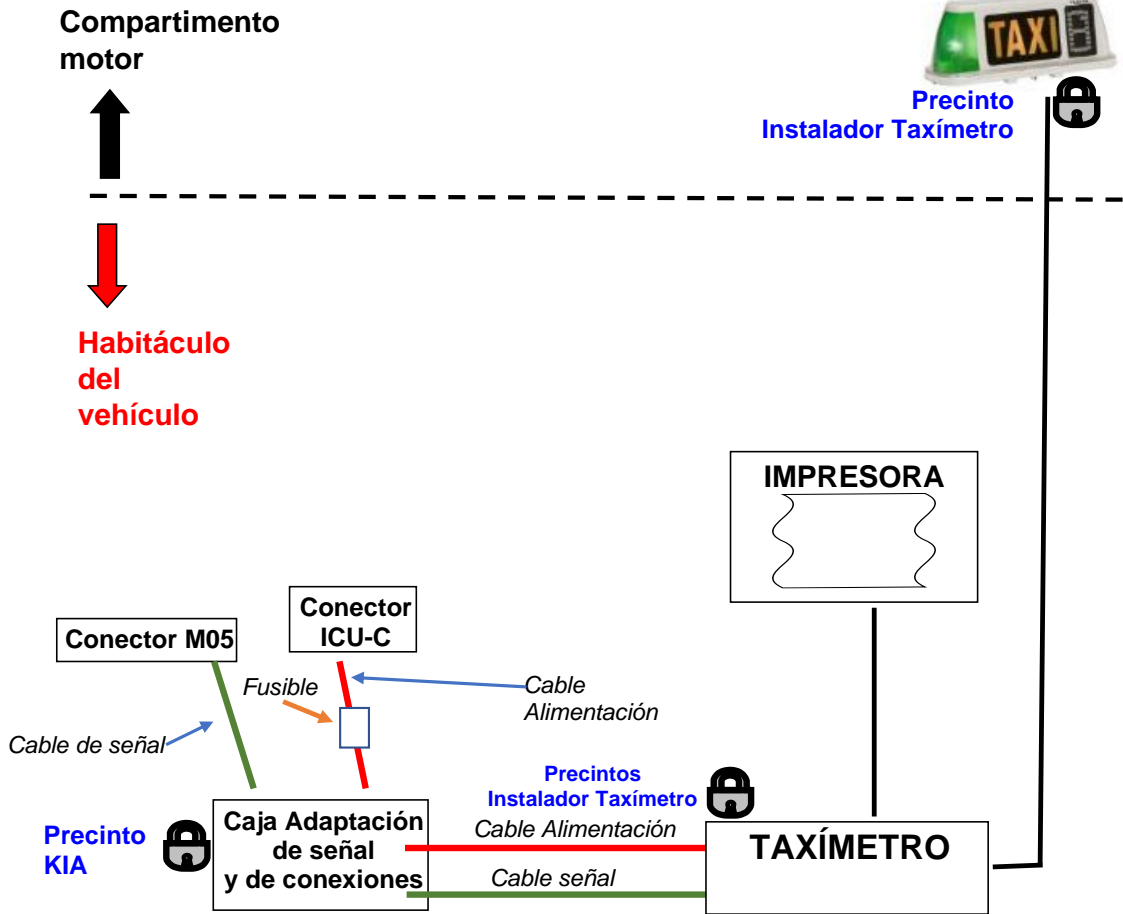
Compartimento motor

TAXI

Precinto Instalador Taxímetro

Habitáculo del vehículo

IMPRESORA

Conector ICU-C

Conector M05

Fusible

Cable Alimentación

Cable de señal

Precintos Instalador Taxímetro

Precinto KIA

Caja Adaptación de señal y de conexiones

Cable Alimentación

Cable señal

TAXÍMETRO